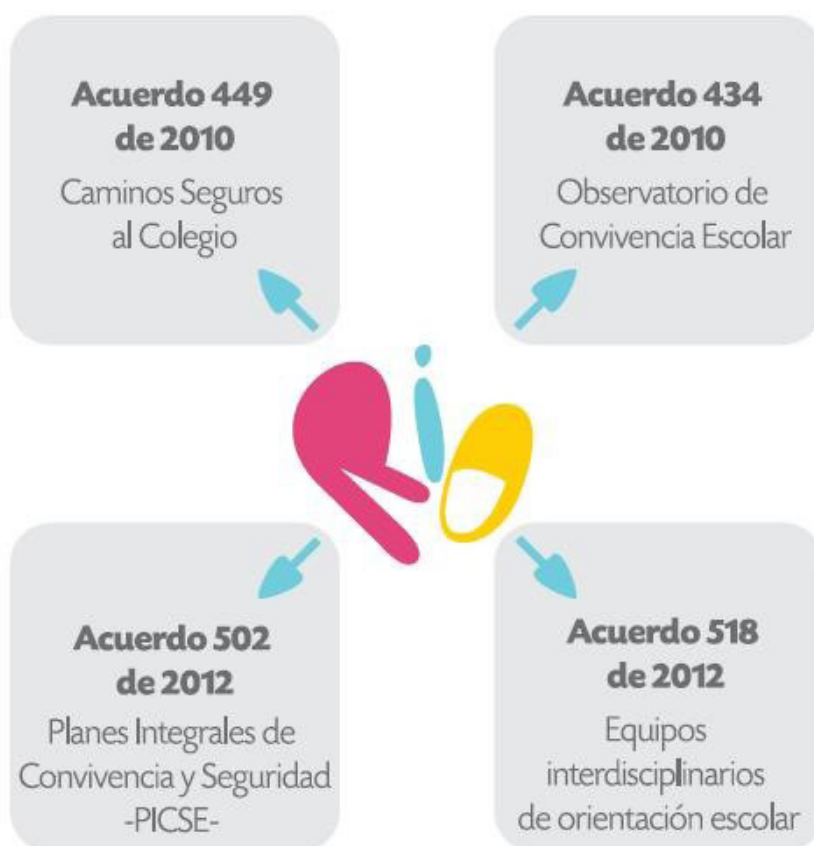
**Acuerdo 449 de 2010**
Caminos Seguros al Colegio

**Acuerdo 434 de 2010**
Observatorio de Convivencia Escolar

RIO

**Acuerdo 502 de 2012**
Planes Integrales de Convivencia y Seguridad -PICSE-

**Acuerdo 518 de 2012**
Equipos interdisciplinarios de orientación escolar